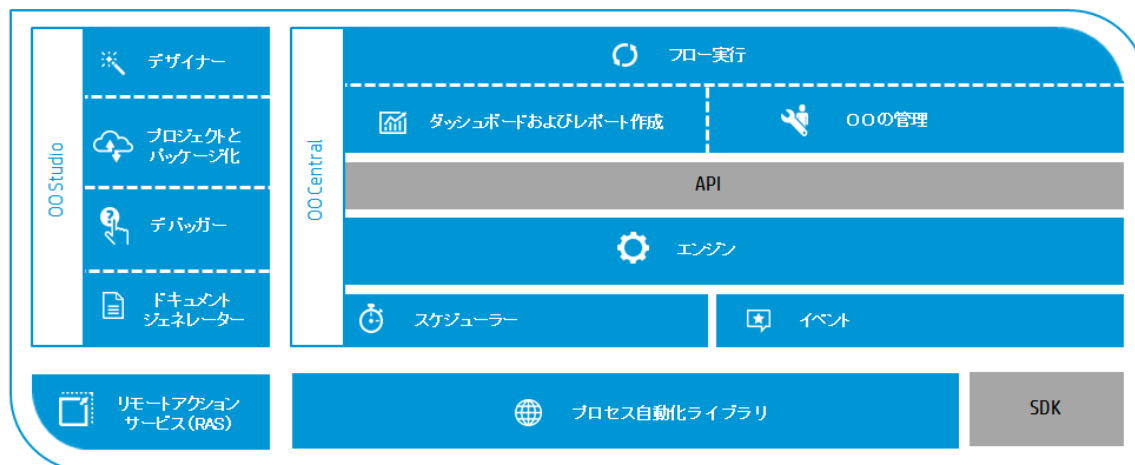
OO Studio

デザイナー

プロジェクトとパッケージ化

デバッガー

ドキュメントジェネレーター

OO Central

フロー実行

ダッシュボードおよびレポート作成

OOの管理

API

エンジン

スケジューラー

イベント

リモートアクションサービス(RAS)

プロセス自動化ライブラリ

SDK